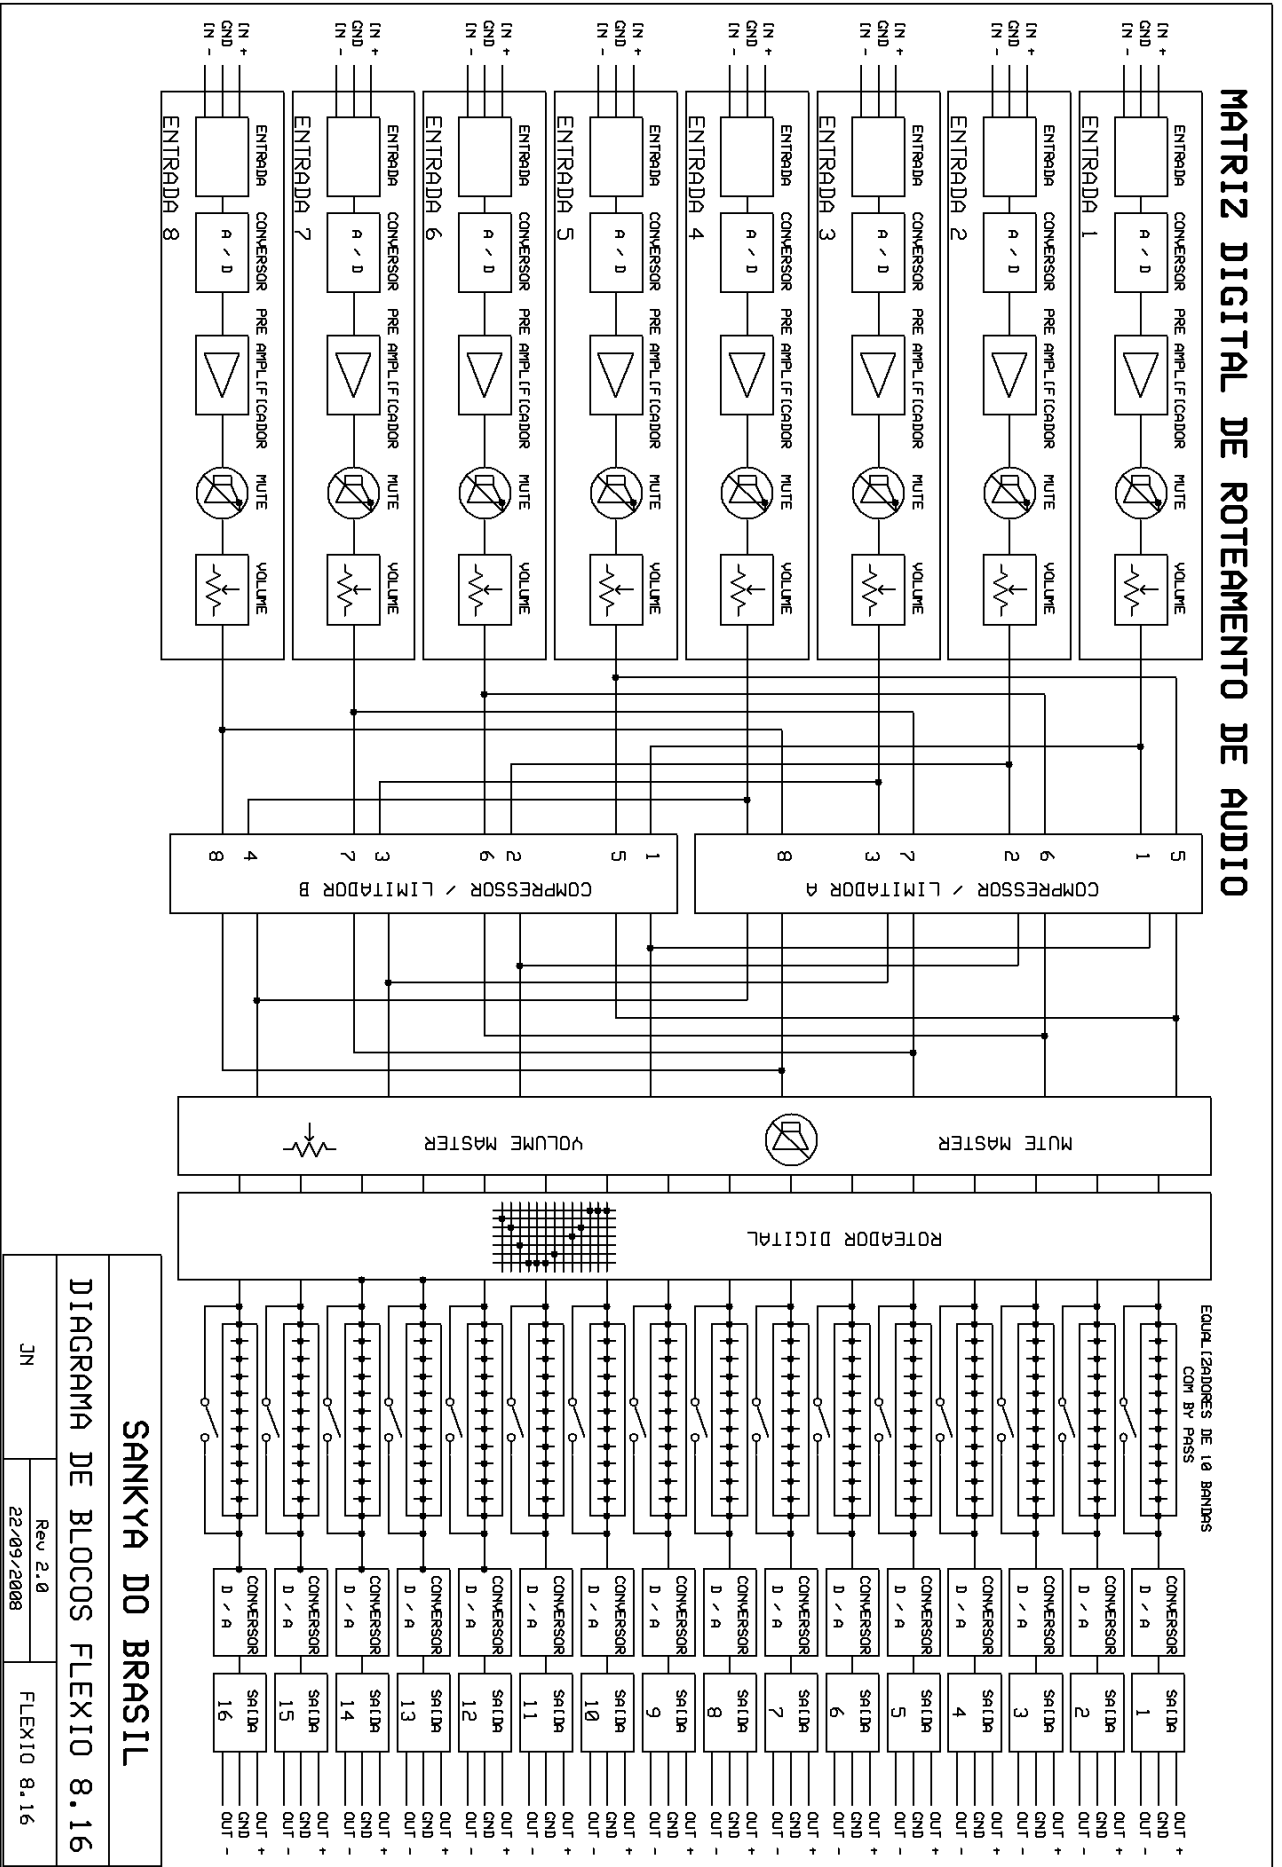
MATRIZ DIGITAL DE ROTEAMENTO DE AUDIO

IN +
GND
IN -
ENTRADA
CONVERSOR A / D
PRE AMPLIFICADOR
MUTE
VOLUME
ENTRADA 1

IN +
GND
IN -
ENTRADA
CONVERSOR A / D
PRE AMPLIFICADOR
MUTE
VOLUME
ENTRADA 2

IN +
GND
IN -
ENTRADA
CONVERSOR A / D
PRE AMPLIFICADOR
MUTE
VOLUME
ENTRADA 3

IN +
GND
IN -
ENTRADA
CONVERSOR A / D
PRE AMPLIFICADOR
MUTE
VOLUME
ENTRADA 4

IN +
GND
IN -
ENTRADA
CONVERSOR A / D
PRE AMPLIFICADOR
MUTE
VOLUME
ENTRADA 5

IN +
GND
IN -
ENTRADA
CONVERSOR A / D
PRE AMPLIFICADOR
MUTE
VOLUME
ENTRADA 6

IN +
GND
IN -
ENTRADA
CONVERSOR A / D
PRE AMPLIFICADOR
MUTE
VOLUME
ENTRADA 7

IN +
GND
IN -
ENTRADA
CONVERSOR A / D
PRE AMPLIFICADOR
MUTE
VOLUME
ENTRADA 8

5 1 6 2 7 3 8
COMPRESSOR / LIMITADOR A

1 5 2 6 3 7 4 8
COMPRESSOR / LIMITADOR B

MUTE MASTER
VOLUME MASTER

ROTEADOR DIGITAL

EQUALIZADORES DE 10 BANDAS
COM BY PASS

CONVERSOR D / A
SAIDA 1
CONVERSOR D / A
SAIDA 2
CONVERSOR D / A
SAIDA 3
CONVERSOR D / A
SAIDA 4
CONVERSOR D / A
SAIDA 5
CONVERSOR D / A
SAIDA 6
CONVERSOR D / A
SAIDA 7
CONVERSOR D / A
SAIDA 8
CONVERSOR D / A
SAIDA 9
CONVERSOR D / A
SAIDA 10
CONVERSOR D / A
SAIDA 11
CONVERSOR D / A
SAIDA 12
CONVERSOR D / A
SAIDA 13
CONVERSOR D / A
SAIDA 14
CONVERSOR D / A
SAIDA 15
CONVERSOR D / A
SAIDA 16

OUT +
GND
OUT -

SANKYA DO BRASIL
DIAGRAMA DE BLOCOS FLEXIO 8.16
JN
Rev 2.0
22/09/2008
FLEXIO 8.16